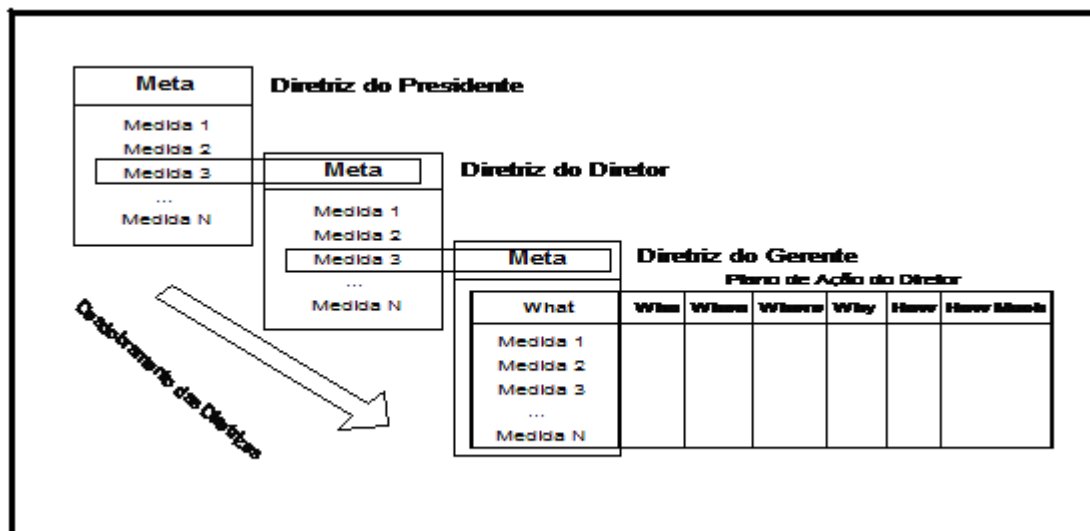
Meta
Medida 1
Medida 2
Medida 3
...
Medida N

Diretriz do Presidente

Meta
Medida 1
Medida 2
Medida 3
...
Medida N

Diretriz do Diretor

Meta

Diretriz do Gerente

Plano de Ação do Diretor

| What | Who | When | Where | Why | How | How Much |
|---|---|---|---|---|---|---|
| Medida 1<br>Medida 2<br>Medida 3<br>...<br>Medida N | | | | | | |

Desdobramento das Diretrizes